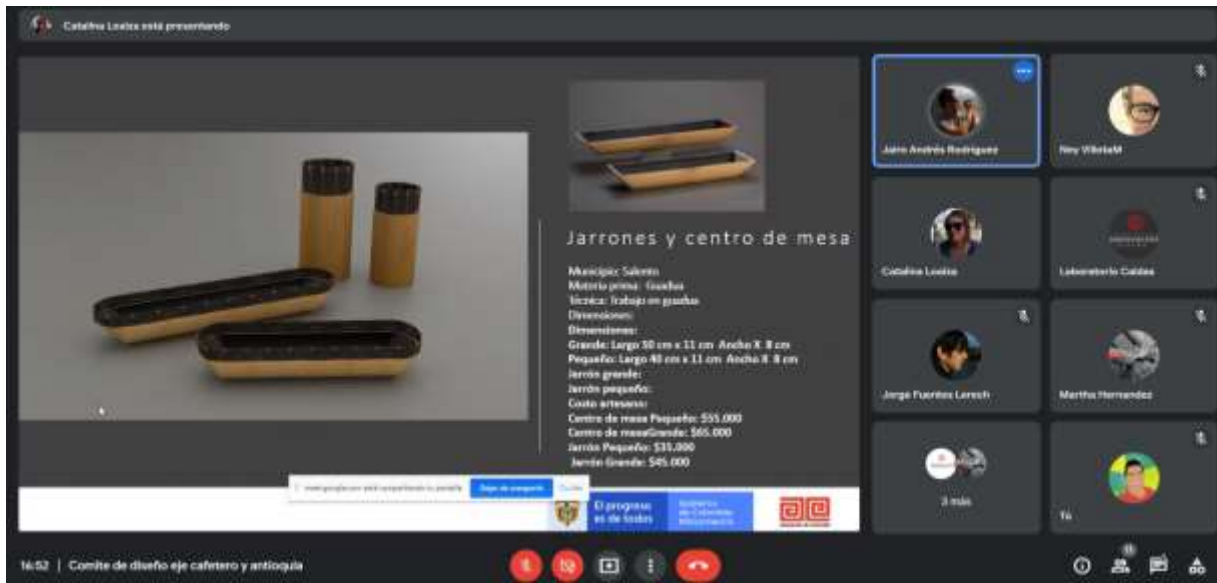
Catalina Loaiza está presentando

Jarrones y centro de mesa

Municipio: Salento
Materia prima: Guadua
Técnica: Trabajo en guadua
Dimensiones:
Dimensiones:
Grande: Largo 50 cm x 11 cm Ancho X 8 cm
Pequeño: Largo 40 cm x 11 cm Ancho X 8 cm
Jarrón grande:
Jarrón pequeño:
Costo artesano:
Centro de mesa Pequeño: $55.000
Centro de mesaGrande: $65.000
Jarrón Pequeño: $35.000
Jarrón Grande: $45.000

meet.google.com está compartiendo tu pantalla. Dejar de compartir Ocultar

El progreso es de todos

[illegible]

Jairo Andrés Rodríguez
Ney VillelaM
Catalina Loaiza
Laboratorio Caldas
Jorge Fuentes Leresh
Martha Hernandez
3 más
Tú

16:52 | Comite de diseño eje cafetero y antioquia